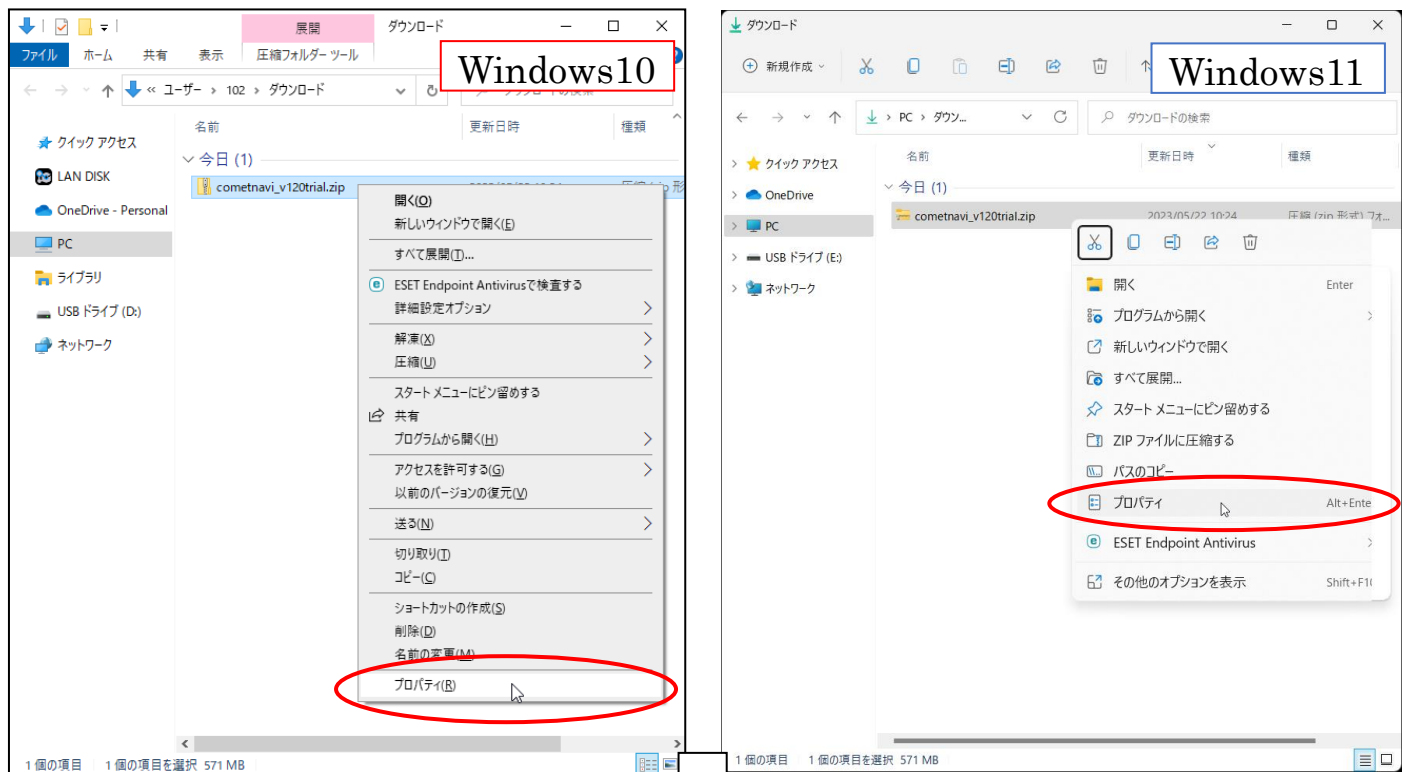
展開
ダウンロード
ファイル ホーム 共有 表示 圧縮フォルダー ツール
Windows10
« ユーザー > 102 > ダウンロード
名前
更新日時
種類
クイック アクセス
LAN DISK
OneDrive - Personal
PC
ライブラリ
USB ドライブ (D:)
ネットワーク
今日 (1)
cometnavi_v120trial.zip
開く(O)
新しいウィンドウで開く(E)
すべて展開(T)...
ESET Endpoint Antivirusで検査する
詳細設定オプション
解凍(X)
圧縮(U)
スタート メニューにピン留めする
共有
プログラムから開く(H)
アクセスを許可する(G)
以前のバージョンの復元(V)
送る(N)
切り取り(T)
コピー(C)
ショートカットの作成(S)
削除(D)
名前の変更(M)
プロパティ(R)
1 個の項目 1 個の項目を選択 571 MB

ダウンロード
新規作成
Windows11
PC > ダウン...
ダウンロードの検索
クイック アクセス
OneDrive
PC
USB ドライブ (E:)
ネットワーク
名前
更新日時
種類
今日 (1)
cometnavi_v120trial.zip
2023/05/22 10:24
圧縮 (zip 形式) フォ...
開く Enter
プログラムから開く
新しいウィンドウで開く
すべて展開...
スタート メニューにピン留めする
ZIP ファイルに圧縮する
パスのコピー
プロパティ Alt+Ente
ESET Endpoint Antivirus
その他のオプションを表示 Shift+F1
1 個の項目 1 個の項目を選択 571 MB